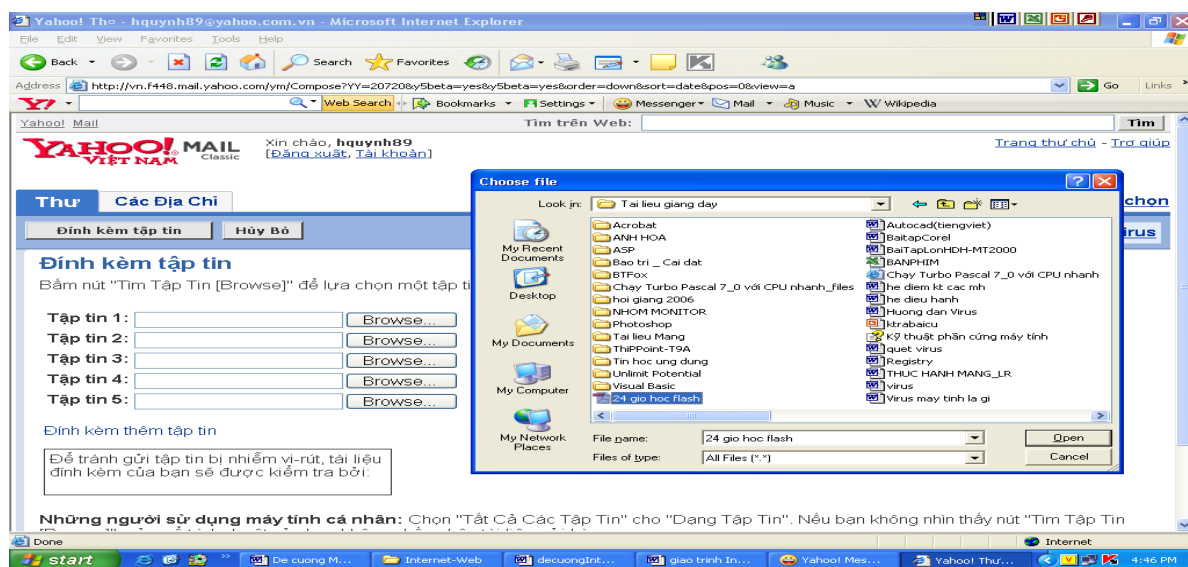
Yahoo! Thư - hquynh89@yahoo.com.vn - Microsoft Internet Explorer

File Edit View Favorites Tools Help

Back Search Favorites

Address http://vn.f448.mail.yahoo.com/ym/Compose?YY=20720&y5beta=yes&y5beta=yes&order=down&sort=date&pos=0&view=a Go Links

Web Search Bookmarks Settings Messenger Mail Music Wikipedia

Yahoo! Mail Tìm trên Web: Tìm

YAHOO! MAIL VIỆT NAM Classic

Xin chào, hquynh89
[Đăng xuất, Tài khoản]

Trang thư chủ - Trợ giúp

Thư Các Địa Chỉ

Đính kèm tập tin Hủy Bỏ

Đính kèm tập tin

Bấm nút "Tìm Tập Tin [Browse]" để lựa chọn một tập ti

Tập tin 1: Browse...
Tập tin 2: Browse...
Tập tin 3: Browse...
Tập tin 4: Browse...
Tập tin 5: Browse...

Đính kèm thêm tập tin

Để tránh gửi tập tin bị nhiễm vi-rút, tài liệu đính kèm của bạn sẽ được kiểm tra bởi:

Những người sử dụng máy tính cá nhân: Chọn "Tất Cả Các Tập Tin" cho "Dạng Tập Tin". Nếu bạn không nhìn thấy nút "Tìm Tập Tin

chọn
irus

Choose file

Look in: Tai lieu giang day

My Recent Documents
Desktop
My Documents
My Computer
My Network Places

Acrobat
ANH HOA
ASP
Bao tri _ Cai dat
BTFox
Chay Turbo Pascal 7_0 với CPU nhanh_files
hoi giang 2006
NHOM MONITOR
Photoshop
Tai lieu Mang
ThiPPoint-T9A
Tin hoc ung dung
Unlimit Potential
Visual Basic
24 gio hoc flash
Autocad(tiengviet)
BaitapCorel
BaiTapLonHDH-MT2000
BANPHIM
Chạy Turbo Pascal 7_0 với CPU nhanh
he diem kt cac mh
he dieu hanh
Huong dan Virus
ktrabaicu
Kỹ thuật phần cứng máy tính
quet virus
Registry
THUC HANH MANG_LR
virus
Virus may tinh la gi

File name: 24 gio hoc flash Open
Files of type: All Files (*.*) Cancel

Done Internet

start De cuong M... Internet-Web decuongInt... giao trinh In... Yahoo! Mes... Yahoo! Thư... 4:46 PM